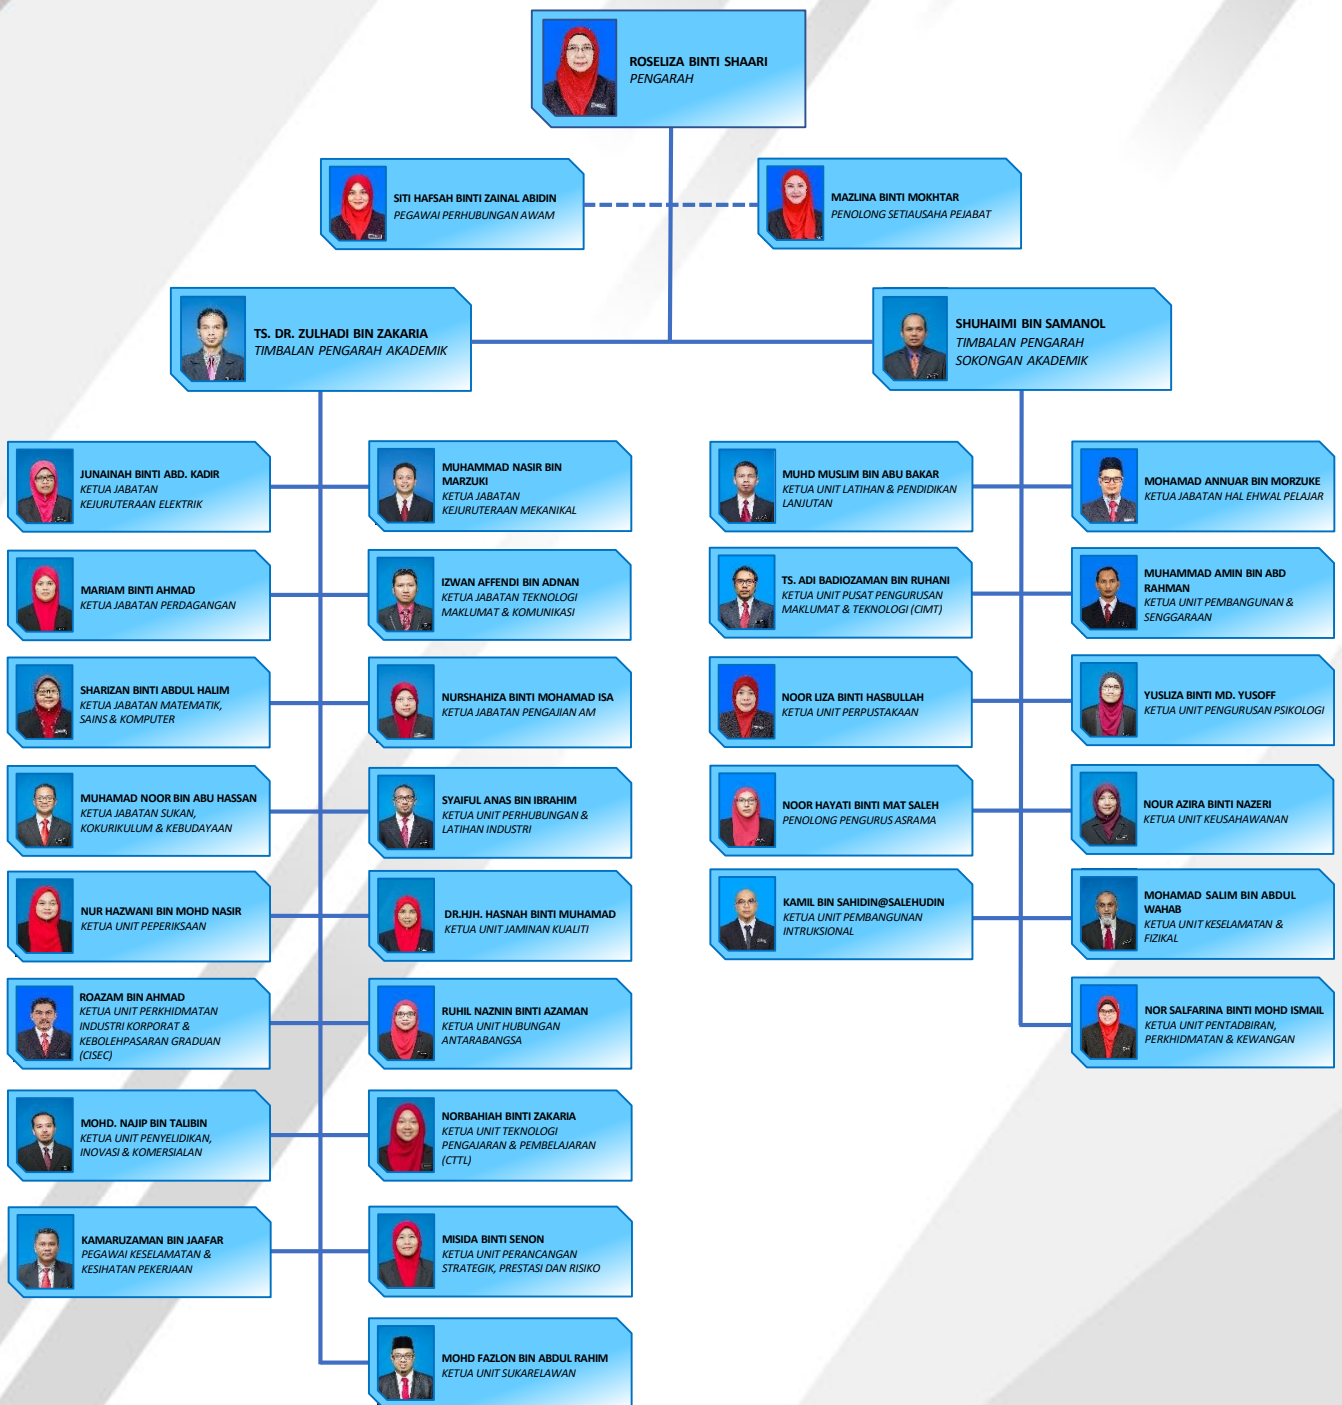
ROSELIZA BINTI SHAARI
PENGARAH

SITI HAFSAH BINTI ZAINAL ABIDIN
PEGAWAI PERHUBUNGAN AWAM

MAZLINA BINTI MOKHTAR
PENOLONG SETIAUSAHA PEJABAT

TS. DR. ZULHADI BIN ZAKARIA
TIMBALAN PENGARAH AKADEMIK

SHUHAIMI BIN SAMANOL
TIMBALAN PENGARAH SOKONGAN AKADEMIK

JUNAINAH BINTI ABD. KADIR
KETUA JABATAN KEJURUTERAAN ELEKTRIK

MUHAMMAD NASIR BIN MARZUKI
KETUA JABATAN KEJURUTERAAN MEKANIKAL

MARIAM BINTI AHMAD
KETUA JABATAN PERDAGANGAN

IZWAN AFFENDI BIN ADNAN
KETUA JABATAN TEKNOLOGI MAKLUMAT & KOMUNIKASI

SHARIZAN BINTI ABDUL HALIM
KETUA JABATAN MATEMATIK, SAINS & KOMPUTER

NURSHAHIZA BINTI MOHAMAD ISA
KETUA JABATAN PENGAJIAN AM

MUHAMAD NOOR BIN ABU HASSAN
KETUA JABATAN SUKAN, KOKURIKULUM & KEBUDAYAAN

SYAIFUL ANAS BIN IBRAHIM
KETUA UNIT PERHUBUNGAN & LATIHAN INDUSTRI

NUR HAZWANI BIN MOHD NASIR
KETUA UNIT PEPERIKSAAN

DR.HJH. HASNAH BINTI MUHAMAD
KETUA UNIT JAMINAN KUALITI

ROAZAM BIN AHMAD
KETUA UNIT PERKHIDMATAN INDUSTRI KORPORAT & KEBOLEHPASARAN GRADUAN (CISEC)

RUHIL NAZNIN BINTI AZAMAN
KETUA UNIT HUBUNGAN ANTARABANGSA

MOHD. NAJIP BIN TALIBIN
KETUA UNIT PENYELIDIKAN, INOVASI & KOMERSIALAN

NORBAHIAH BINTI ZAKARIA
KETUA UNIT TEKNOLOGI PENGAJARAN & PEMBELAJARAN (CTTL)

KAMARUZAMAN BIN JAAFAR
PEGAWAI KESELAMATAN & KESIHATAN PEKERJAAN

MISIDA BINTI SENON
KETUA UNIT PERANCANGAN STRATEGIK, PRESTASI DAN RISIKO

MOHD FAZLON BIN ABDUL RAHIM
KETUA UNIT SUKARELAWAN

MUHD MUSLIM BIN ABU BAKAR
KETUA UNIT LATIHAN & PENDIDIKAN LANJUTAN

MOHAMAD ANNUAR BIN MORZUKE
KETUA JABATAN HAL EHWAL PELAJAR

TS. ADI BADIOZAMAN BIN RUHANI
KETUA UNIT PUSAT PENGURUSAN MAKLUMAT & TEKNOLOGI (CIMT)

MUHAMMAD AMIN BIN ABD RAHMAN
KETUA UNIT PEMBANGUNAN & SENGGARAAN

NOOR LIZA BINTI HASBULLAH
KETUA UNIT PERPUSTAKAAN

YUSLIZA BINTI MD. YUSOFF
KETUA UNIT PENGURUSAN PSIKOLOGI

NOOR HAYATI BINTI MAT SALEH
PENOLONG PENGURUS ASRAMA

NOUR AZIRA BINTI NAZERI
KETUA UNIT KEUSAHAWANAN

KAMIL BIN SAHIDIN@SALEHUDIN
KETUA UNIT PEMBANGUNAN INTRUKSIONAL

MOHAMAD SALIM BIN ABDUL WAHAB
KETUA UNIT KESELAMATAN & FIZIKAL

NOR SALFARINA BINTI MOHD ISMAIL
KETUA UNIT PENTADBIRAN, PERKHIDMATAN & KEWANGAN